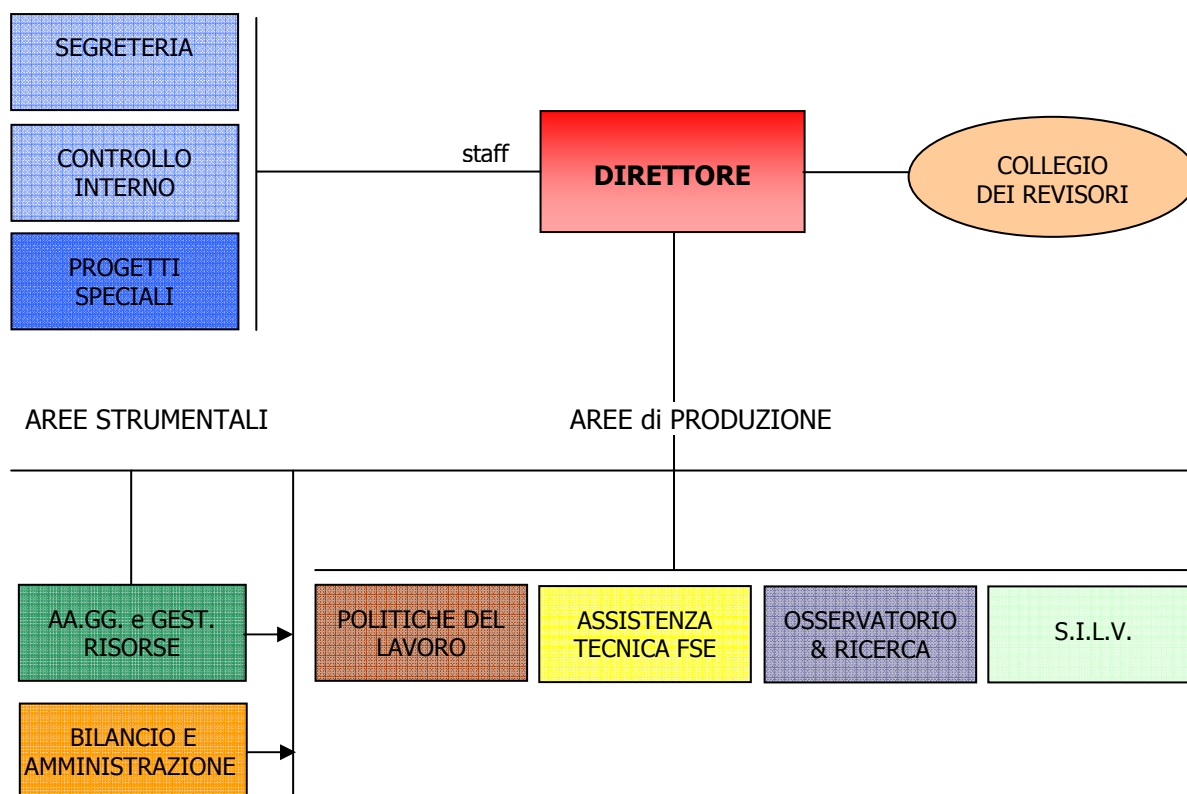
SEGRETERIA

CONTROLLO INTERNO

PROGETTI SPECIALI

staff

DIRETTORE

COLLEGIO DEI REVISORI

AREE STRUMENTALI

AREE di PRODUZIONE

AA.GG. e GEST. RISORSE

BILANCIO E AMMINISTRAZIONE

POLITICHE DEL LAVORO

ASSISTENZA TECNICA FSE

OSSERVATORIO & RICERCA

S.I.L.V.